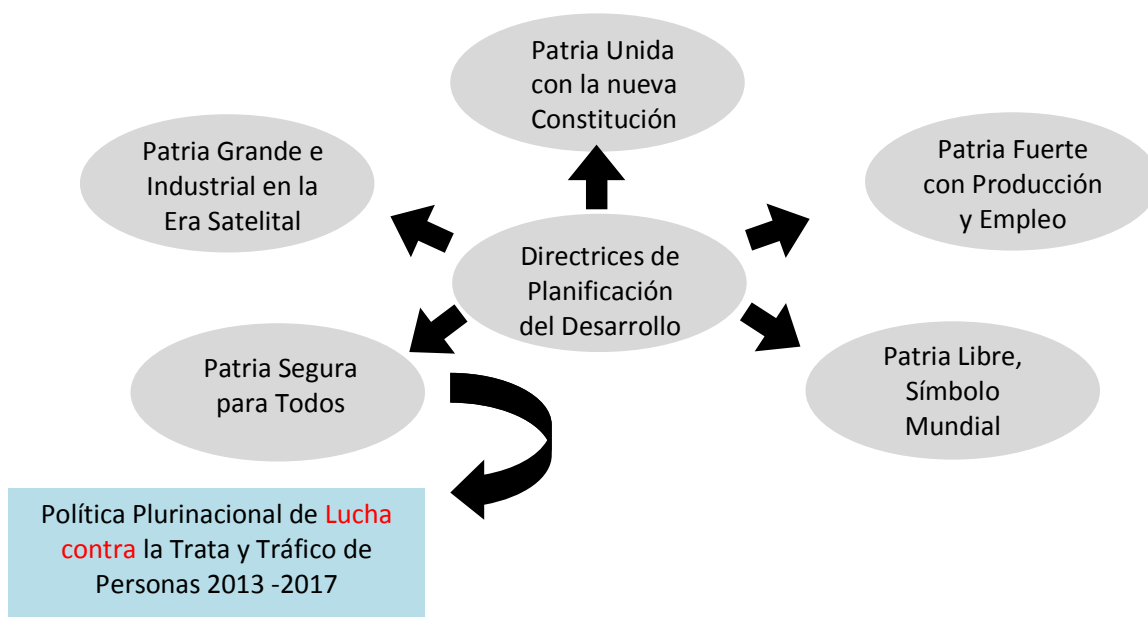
Patria Unida con la nueva Constitución

Patria Grande e Industrial en la Era Satelital

Patria Fuerte con Producción y Empleo

Directrices de Planificación del Desarrollo

Patria Segura para Todos

Patria Libre, Símbolo Mundial

Política Plurinacional de Lucha contra la Trata y Tráfico de Personas 2013 -2017